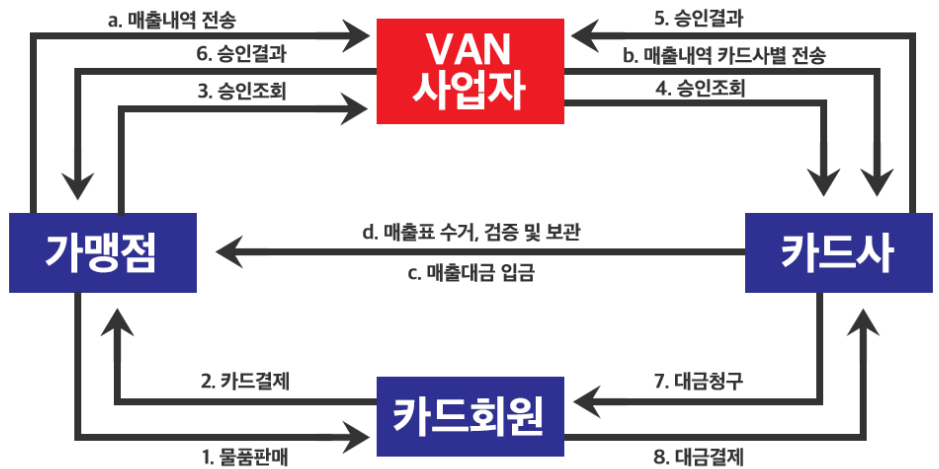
a. 매출내역 전송
6. 승인결과
3. 승인조회

VAN
사업자

5. 승인결과
b. 매출내역 카드사별 전송
4. 승인조회

가맹점

d. 매출표 수거, 검증 및 보관
c. 매출대금 입금

카드사

2. 카드결제
1. 물품판매

카드회원

7. 대금청구
8. 대금결제